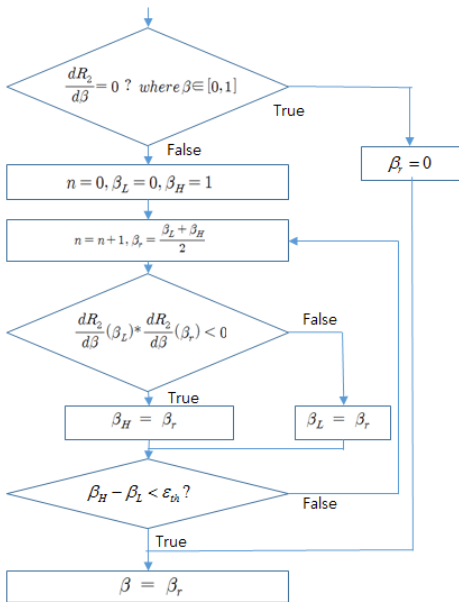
$\frac{dR_2}{d\beta}=0$ ? $where\ \beta\in[0,1]$

True

False

$\beta_r=0$

$n=0, \beta_L=0, \beta_H=1$

$n=n+1, \beta_r=\frac{\beta_L+\beta_H}{2}$

$\frac{dR_2}{d\beta}(\beta_L)*\frac{dR_2}{d\beta}(\beta_r)<0$

False

True

$\beta_H=\beta_r$

$\beta_L=\beta_r$

$\beta_H-\beta_L<\varepsilon_{th}$?

False

True

$\beta=\beta_r$